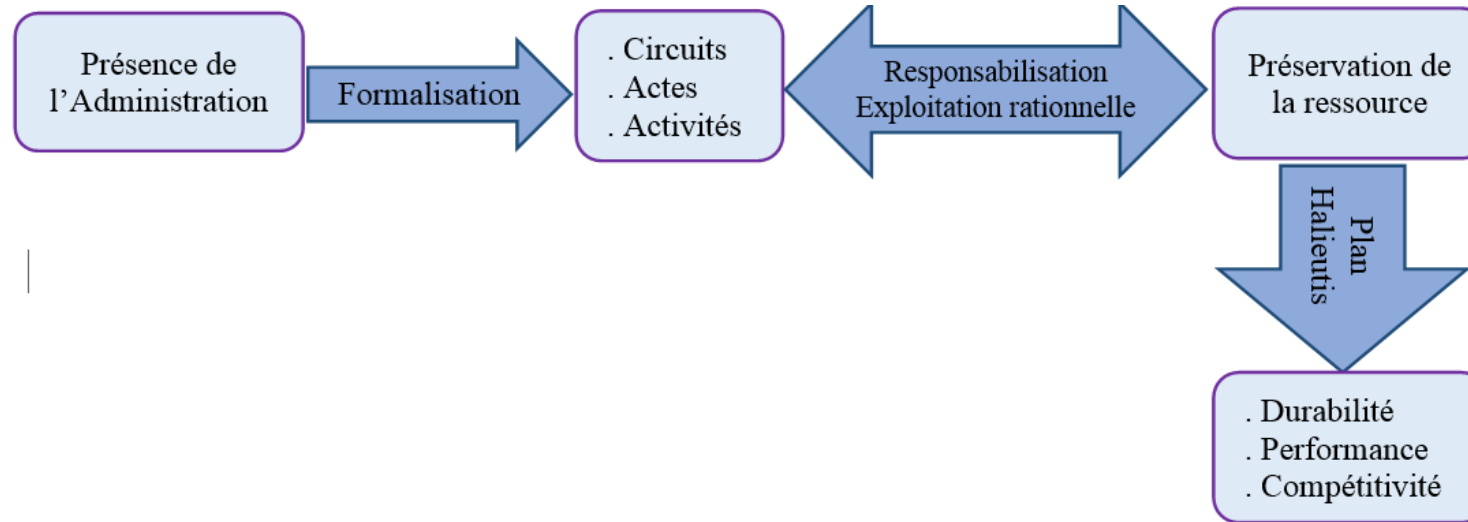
Présence de l'Administration

Formalisation

. Circuits
. Actes
. Activités

Responsabilisation
Exploitation rationnelle

Préservation de la ressource

Plan Halieutis

. Durabilité
. Performance
. Compétitivité